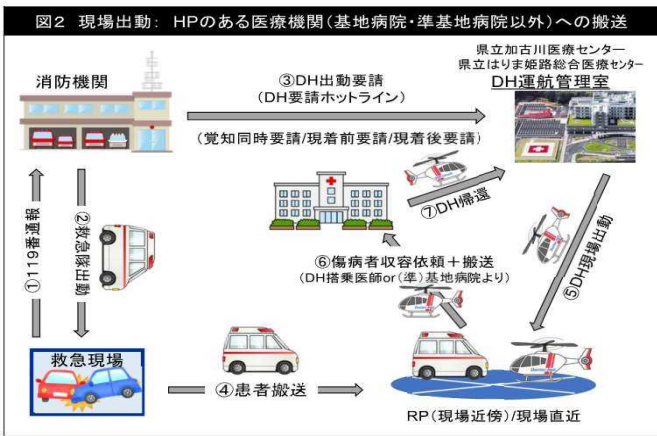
図2 現場出動：HPのある医療機関（基地病院・準基地病院以外）への搬送

県立加古川医療センター
県立はりま姫路総合医療センター
DH運航管理室

消防機関

③DH出動要請
（DH要請ホットライン）

（覚知同時要請/現着前要請/現着後要請）

①119番通報

②救急隊出動

⑦DH帰還

⑤DH現場出動

⑥傷病者収容依頼＋搬送
（DH搭乗医師or（準）基地病院より）

救急現場

④患者搬送

RP（現場近傍）/現場直近